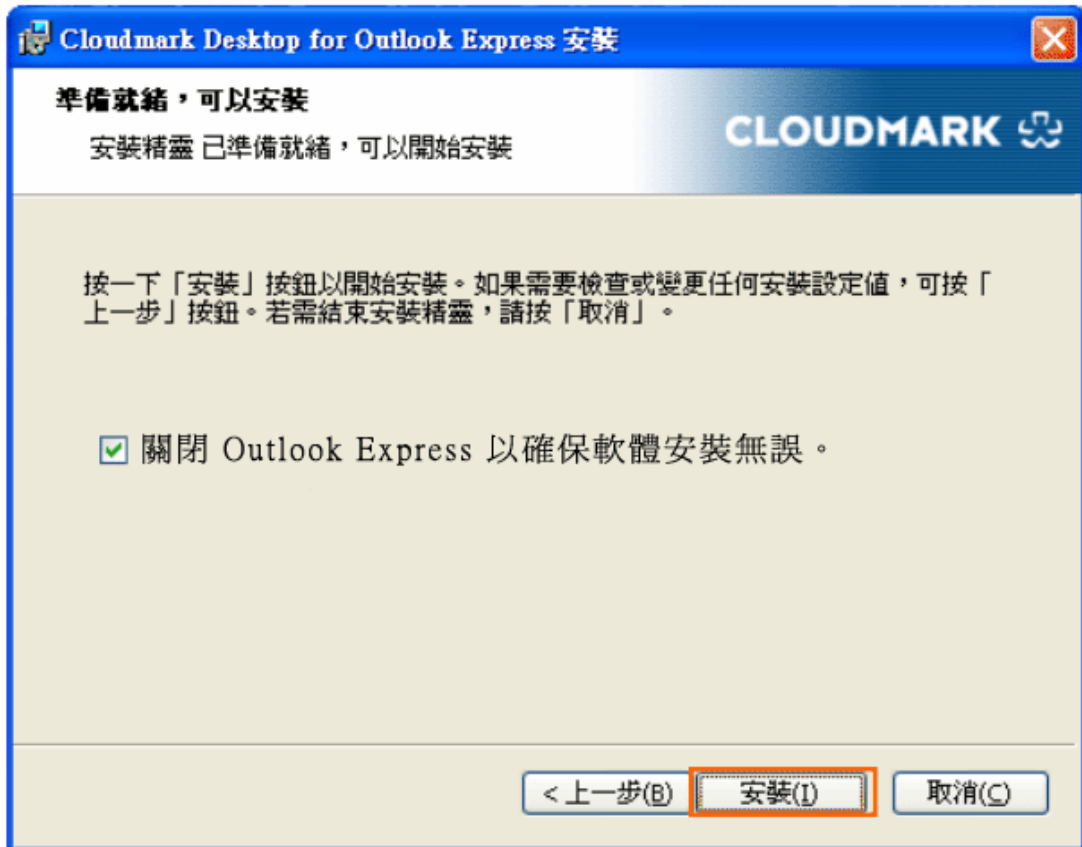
Cloudmark Desktop for Outlook Express 安裝

準備就緒，可以安裝
安裝精靈 已準備就緒，可以開始安裝

CLOUDMARK

按一下「安裝」按鈕以開始安裝。如果需要檢查或變更任何安裝設定值，可按「上一步」按鈕。若需結束安裝精靈，請按「取消」。

關閉 Outlook Express 以確保軟體安裝無誤。

< 上一步(B)
安裝(I)
取消(C)